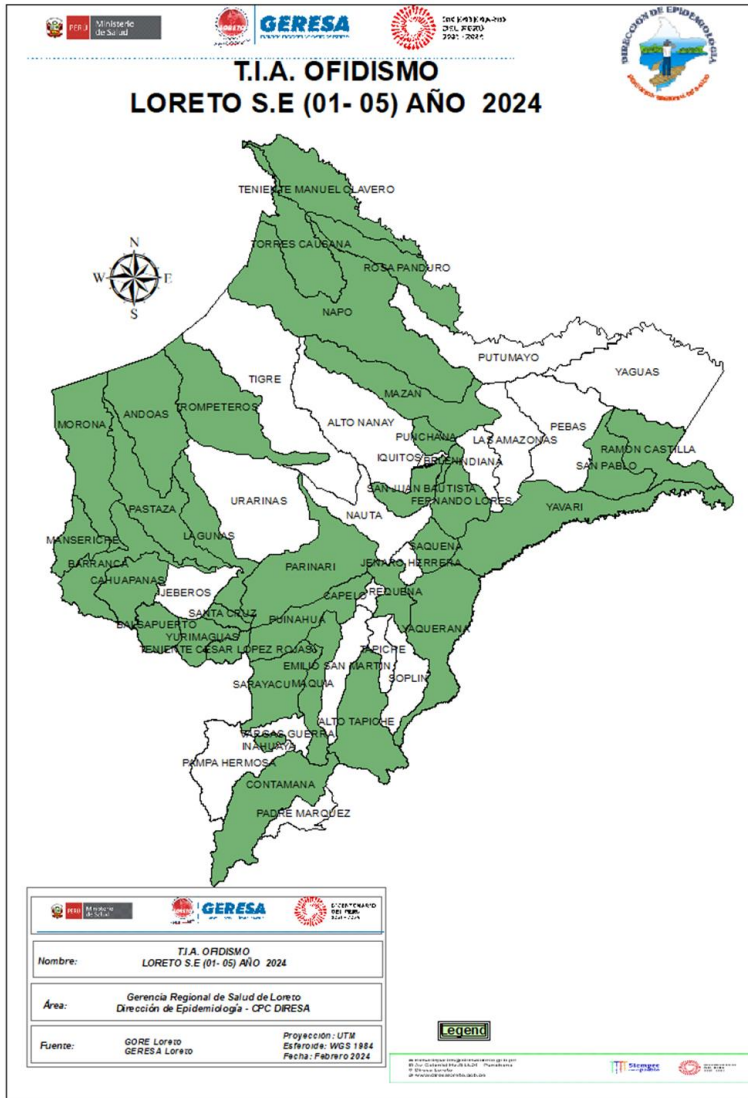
PERÚ Ministerio de Salud

GERESA

BICENTENARIO DEL PERÚ 2021 - 2024

DIRECCIÓN DE EPIDEMIOLOGÍA

T.I.A. OFIDISMO
LORETO S.E (01- 05) AÑO 2024

N
W E
S

TENIENTE MANUEL CLAVERO
TORRES CAUSANA
ROSA PANDURO
NAPO
PUTUMAYO
YAGUAS
TIGRE
MAZAN
ALTO NANAY
MORONA
ANDOAS
TROMPETEROS
PUNCHANA
IQUITOS
BELEN
INDIANA
LAS AMAZONAS
PEBAS
RAMON CASTILLA
SAN PABLO
SAN JUAN BAUTISTA
FERNANDO LORES
YAVARI
URARINAS
PASTAZA
NAUTA
LAGUNAS
MANSERICHE
BARRANCA
SAQUENA
CAHUAPANAS
PARINARI
JENARO HERRERA
JEBEROS
CAPELO
REQUENA
SANTA CRUZ
PUINAHUA
BALSAPUERTO
YURIMAGUAS
YAQUERANA
TENIENTE CESAR LOPEZ ROJAS
TAPICHE
EMILIO SAN MARTIN
SOPLIN
SARAYACU
MAQUIA
ALTO TAPICHE
VARGAS GUERRA
INAHUAYA
PAMPA HERMOSA
CONTAMANA
PADRE MARQUEZ

PERÚ Ministerio de Salud
GERESA
BICENTENARIO DEL PERÚ 2021 - 2024

| Nombre: | T.I.A. ORDISMO LORETO S.E (01- 05) AÑO 2024 |
|---|---|
| Área: | Gerencia Regional de Salud de Loreto Dirección de Epidemiología - CPC DIRESA |
| Fuente: | GORE Loreto GERESA Loreto | Proyección: UTM Esferoide: WGS 1984 Fecha: Febrero 2024 |

Legend

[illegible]
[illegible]
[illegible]
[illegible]

Siempre con el pueblo